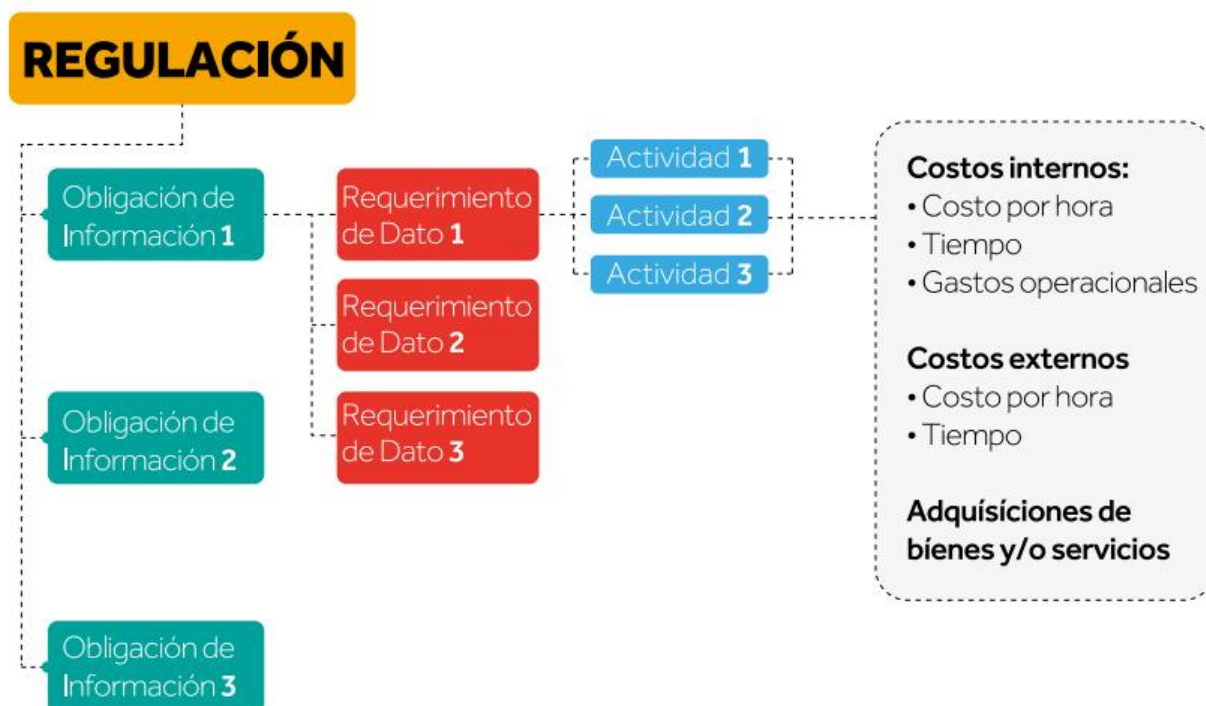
REGULACIÓN

Obligación de Información 1

Obligación de Información 2

Obligación de Información 3

Requerimiento de Dato 1

Requerimiento de Dato 2

Requerimiento de Dato 3

Actividad 1

Actividad 2

Actividad 3

Costos internos:
• Costo por hora
• Tiempo
• Gastos operacionales

Costos externos
• Costo por hora
• Tiempo

Adquísiciones de bíenes y/o servicios